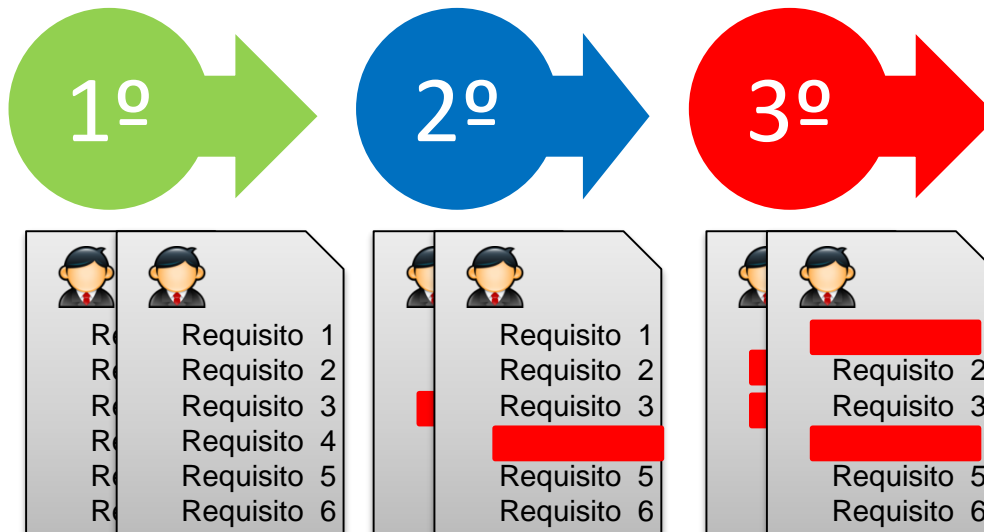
1º

2º

3º

Re
Re
Re
Re
Re
Re

Requisito 1
Requisito 2
Requisito 3
Requisito 4
Requisito 5
Requisito 6

Requisito 1
Requisito 2
Requisito 3
Requisito 5
Requisito 6

Requisito 2
Requisito 3
Requisito 5
Requisito 6